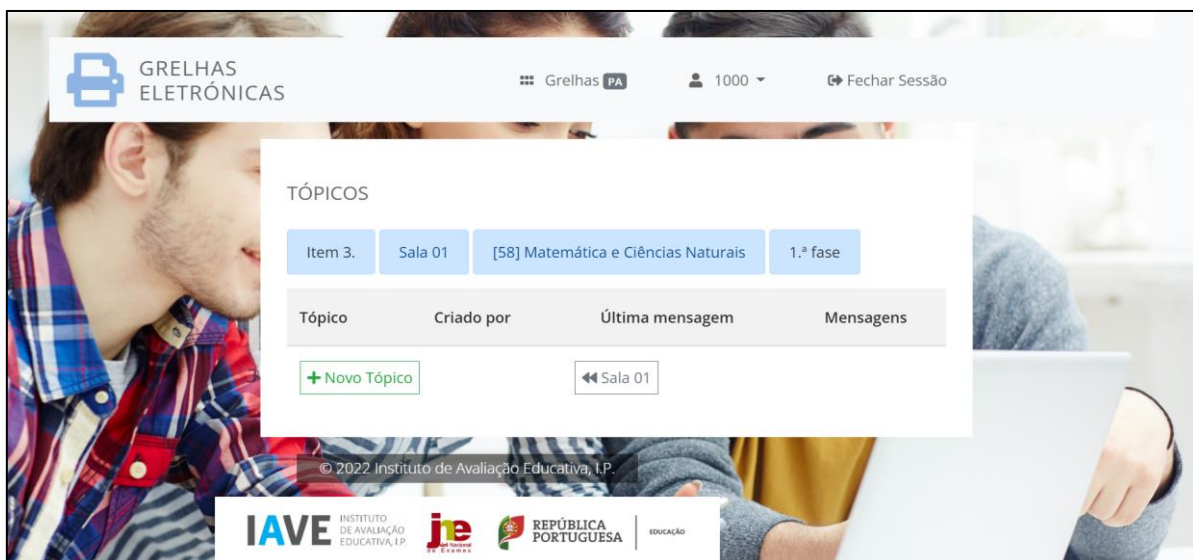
GRELHAS ELETRÓNICAS

Grelhas PA

1000

Fechar Sessão

TÓPICOS

Item 3. Sala 01 [58] Matemática e Ciências Naturais 1.ª fase

| Tópico | Criado por | Última mensagem | Mensagens |
|---|---|---|---|

+ Novo Tópico

Sala 01

© 2022 Instituto de Avaliação Educativa, I.P.

IAVE INSTITUTO DE AVALIAÇÃO EDUCATIVA, I.P.

jne Júri Nacional de Exames

REPÚBLICA PORTUGUESA

EDUCAÇÃO